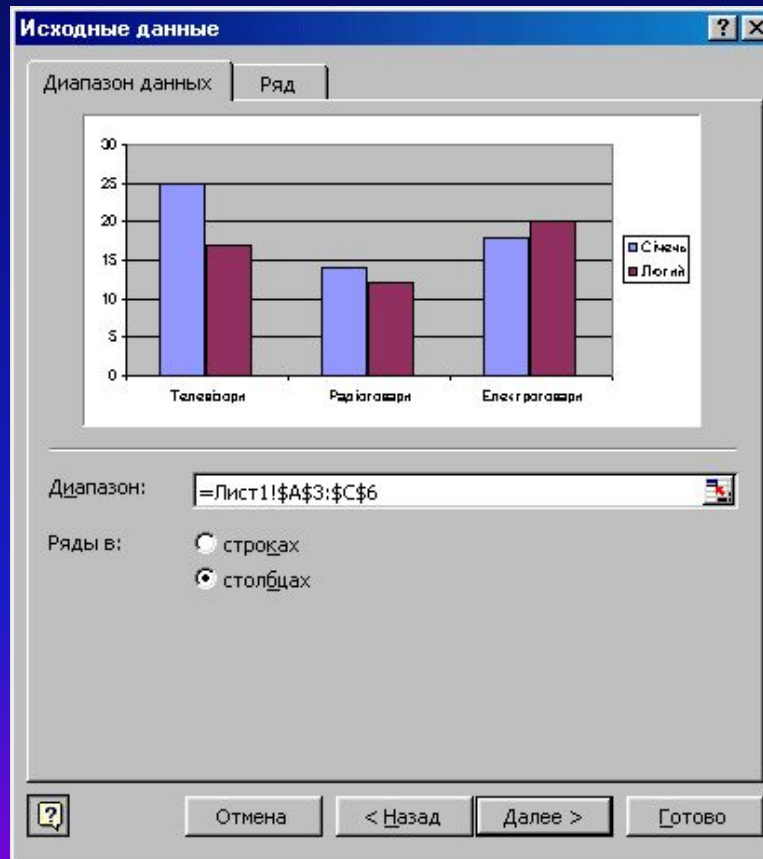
Исходные данные

? X

Диапазон данных

Ряд

30
25
20
15
10
5
0

Телевізори

Радіотовари

Електротовари

Січень
Лютий

Диапазон:

=Лист1!$A$3:$C$6

Ряды в:

строках

столбцах

Отмена

< Назад

Далее >

Готово